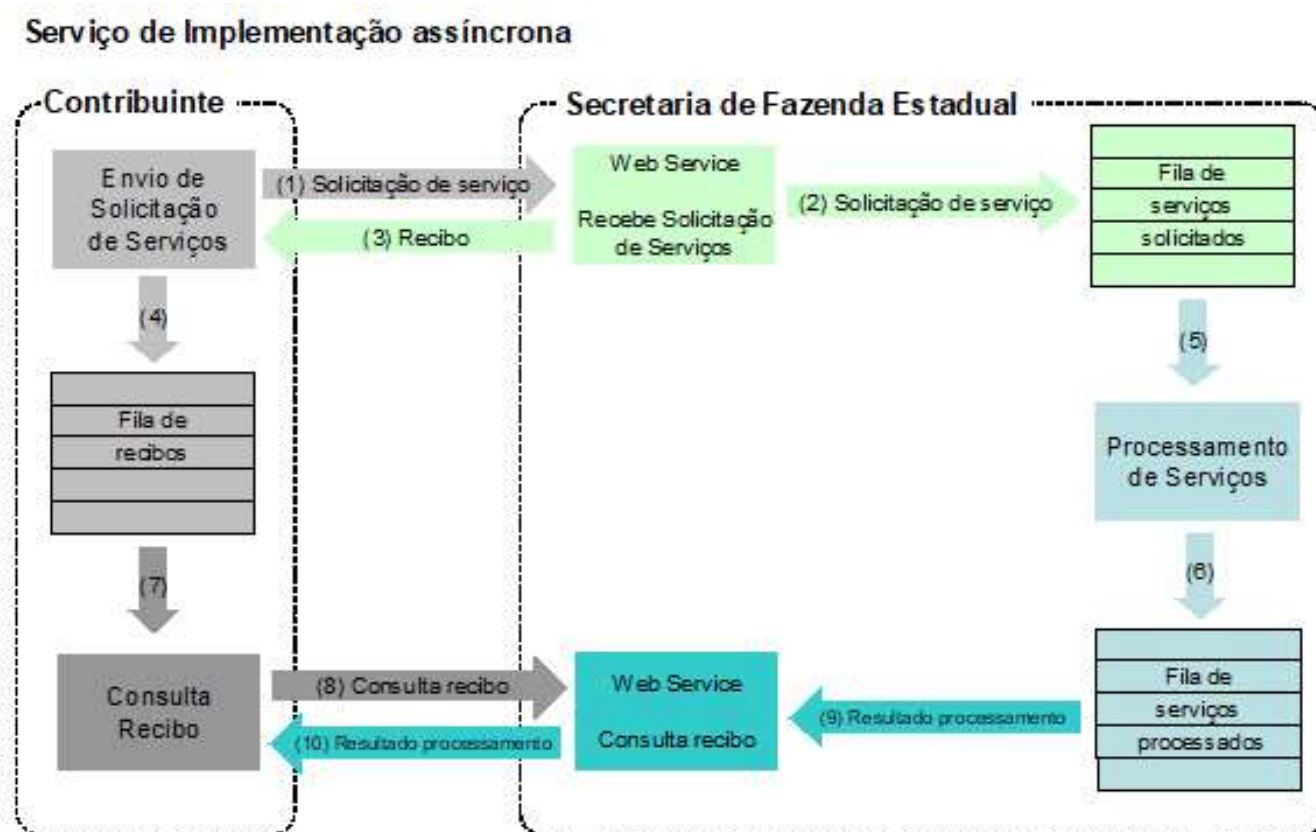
Serviço de Implementação assíncrona

Contribuinte

Secretaria de Fazenda Estadual

Envio de Solicitação de Serviços

(1) Solicitação de serviço

(3) Recibo

Web Service

Recebe Solicitação de Serviços

(2) Solicitação de serviço

Fila de serviços solicitados

(4)

Fila de recibos

(5)

Processamento de Serviços

(7)

(6)

Consulta Recibo

(8) Consulta recibo

(10) Resultado processamento

Web Service

Consulta recibo

(9) Resultado processamento

Fila de serviços processados